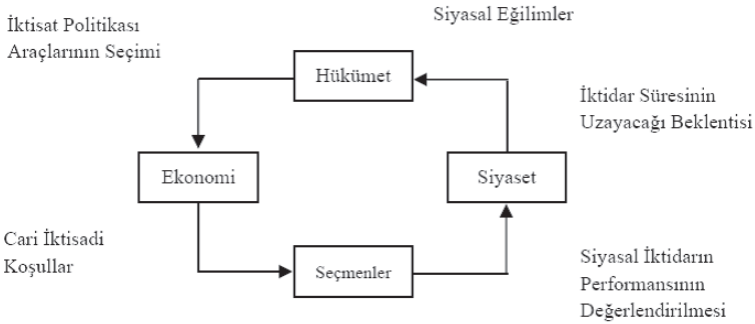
İktisat Politikası Araçlarının Seçimi

Siyasal Eğilimler

Hükümet

İktidar Süresinin Uzayacağı Beklentisi

Ekonomi

Siyaset

Cari İktisadi Koşullar

Seçmenler

Siyasal İktidarın Performansının Değerlendirilmesi